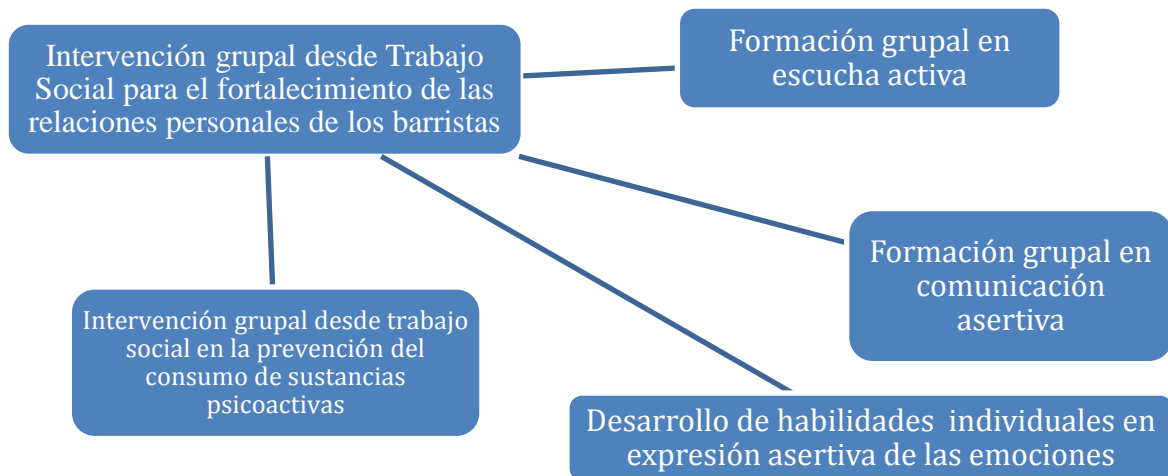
Intervención grupal desde Trabajo Social para el fortalecimiento de las relaciones personales de los barristas

Formación grupal en escucha activa

Formación grupal en comunicación asertiva

Intervención grupal desde trabajo social en la prevención del consumo de sustancias psicoactivas

Desarrollo de habilidades individuales en expresión asertiva de las emociones